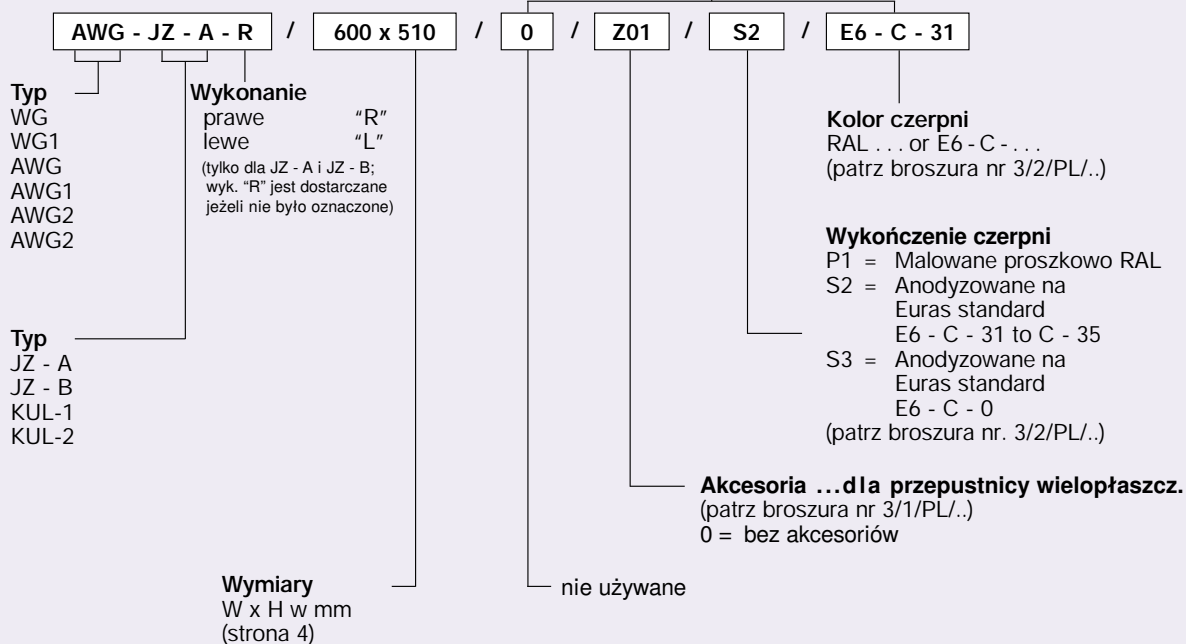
AWG - JZ - A - R / 600 x 510 / 0 / Z01 / S2 / E6 - C - 31

Typ
WG
WG1
AWG
AWG1
AWG2
AWG2

Wykonanie
prawe "R"
lewe "L"
(tylko dla JZ - A i JZ - B; wyk. "R" jest dostarczane jeżeli nie było oznaczone)

Kolor czerpni
RAL . . . or E6 - C - . . .
(patrz broszura nr 3/2/PL/..)

Wykończenie czerpni
P1 = Malowane proszkowo RAL
S2 = Anodyzowane na Euras standard E6 - C - 31 to C - 35
S3 = Anodyzowane na Euras standard E6 - C - 0
(patrz broszura nr. 3/2/PL/..)

Typ
JZ - A
JZ - B
KUL-1
KUL-2

Akcesoria ...dla przepustnicy wielopłaszcz.
(patrz broszura nr 3/1/PL/..)
0 = bez akcesoriów

Wymiary
W x H w mm
(strona 4)

nie używane